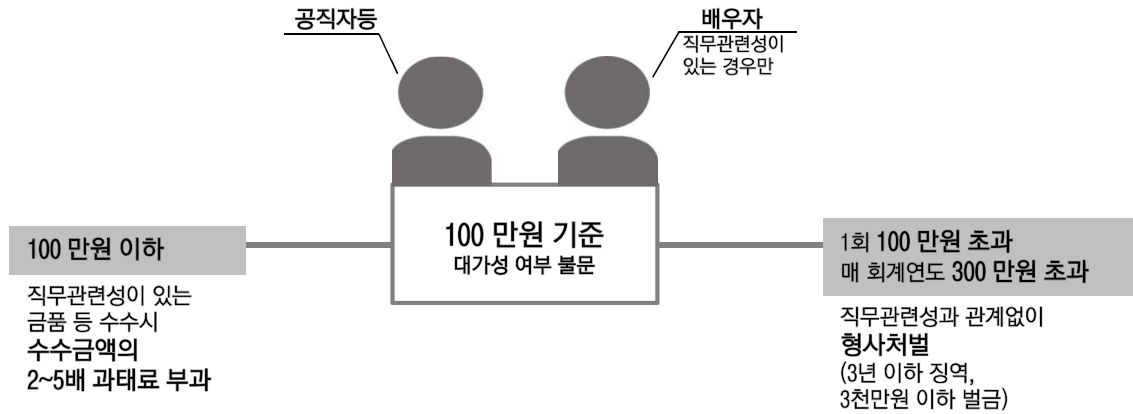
공직자등

배우자
직무관련성이 있는 경우만

100 만원 기준
대가성 여부 불문

100 만원 이하

직무관련성이 있는 금품 등 수수시
수수금액의 2~5배 과태료 부과

1회 100 만원 초과
매 회계연도 300 만원 초과

직무관련성과 관계없이
형사처벌
(3년 이하 징역, 3천만원 이하 벌금)